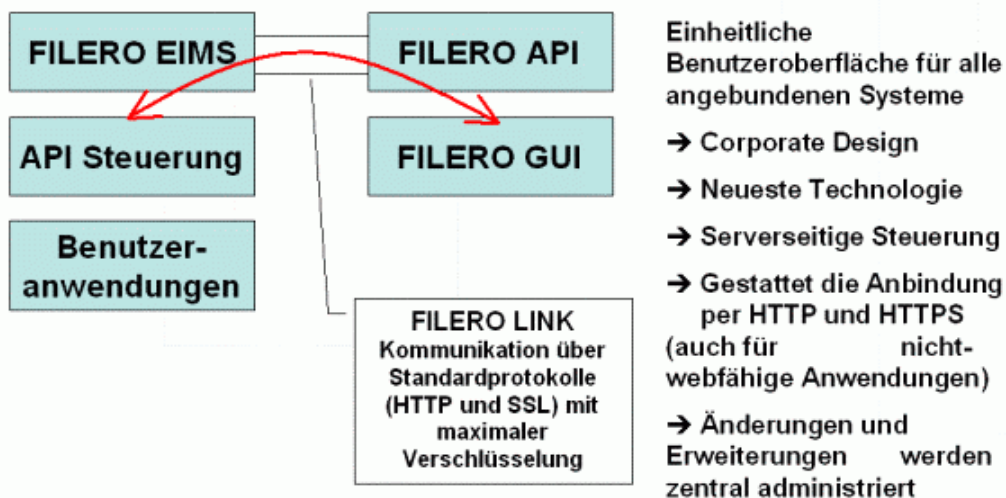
FILERO EIMS

FILERO API

API Steuerung

FILERO GUI

Benutzeranwendungen

FILERO LINK
Kommunikation über Standardprotokolle (HTTP und SSL) mit maximaler Verschlüsselung

Einheitliche Benutzeroberfläche für alle angebundenen Systeme

→ Corporate Design

→ Neueste Technologie

→ Serverseitige Steuerung

→ Gestattet die Anbindung per HTTP und HTTPS (auch für nicht-webfähige Anwendungen)

→ Änderungen und Erweiterungen werden zentral administriert